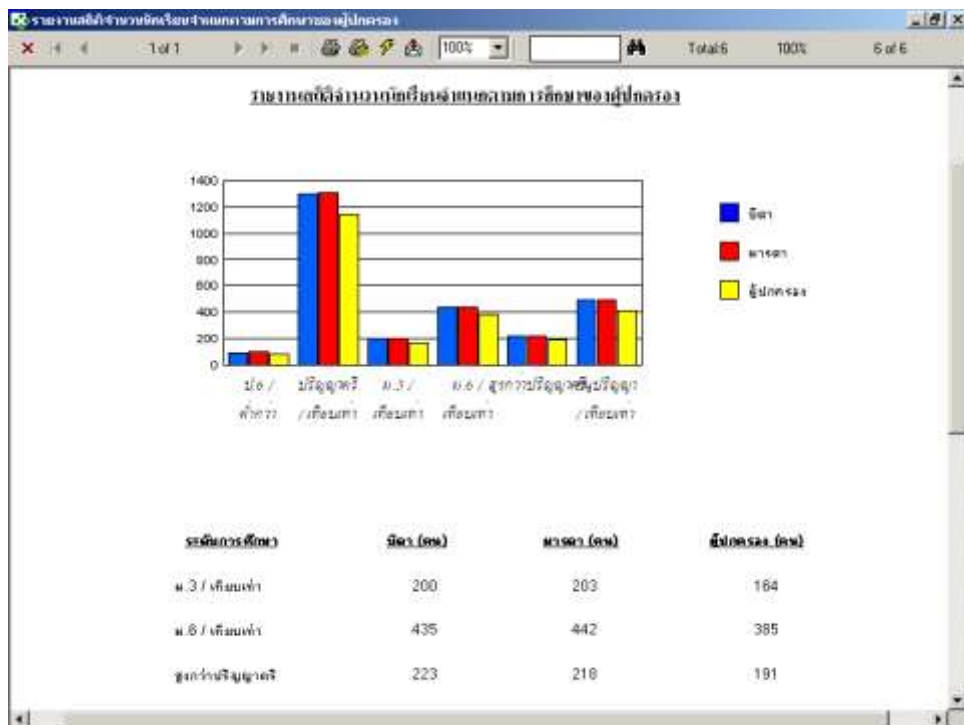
รายงานสถิติจำนวนนักเรียนจำแนกตามการศึกษาของผู้ปกครอง

1 of 1

100%

Total:6 100% 6 of 6

รายงานสถิติจำนวนนักเรียนจำแนกตามการศึกษาของผู้ปกครอง

1400
1200
1000
800
600
400
200
0

ป.6 / ต่ำกว่า
ปริญญาตรี / เทียบเท่า
ม.3 / เทียบเท่า
ม.6 / เทียบเท่า
สูงกว่าปริญญาตรี
สูงกว่าปริญญา / เทียบเท่า

บิดา
มารดา
ผู้ปกครอง

| ระดับการศึกษา | บิดา (คน) | มารดา (คน) | ผู้ปกครอง (คน) |
|---|---|---|---|
| ม.3 / เทียบเท่า | 200 | 203 | 164 |
| ม.6 / เทียบเท่า | 435 | 442 | 385 |
| สูงกว่าปริญญาตรี | 223 | 218 | 191 |